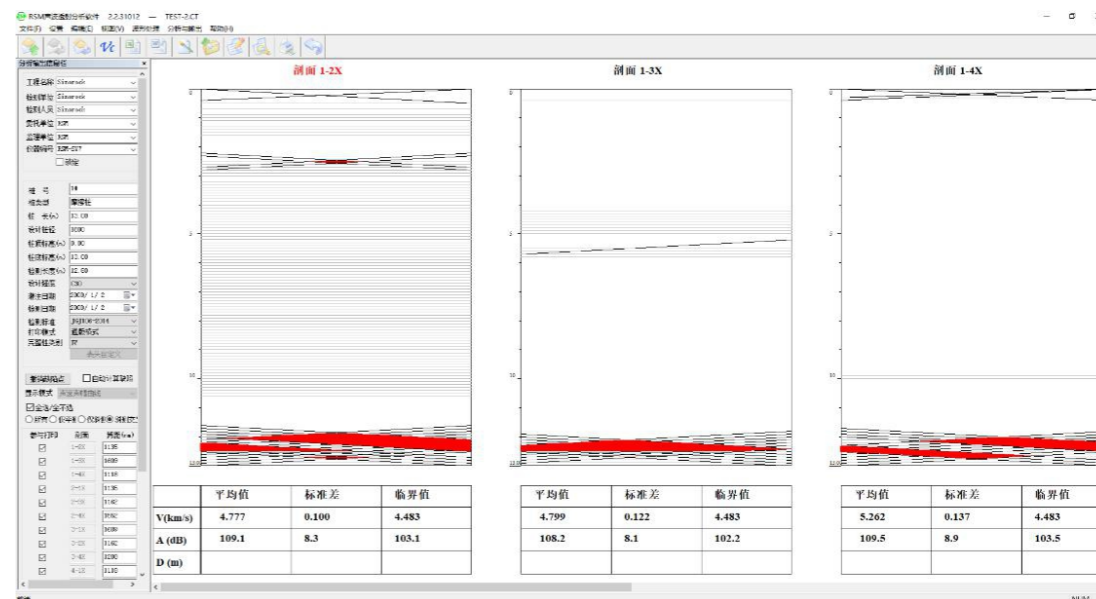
RSM声波透射分析软件 2.2.31012 — TEST-2.CT
文件(F) 设置 编辑(E) 视图(V) 通用处理 分析与输出 帮助(H)

分析输出框架
工程名称 Sinorock
检测单位 Sinorock
检测人员 Sinorock
委托单位 RSM
监理单位 RSM
仪器编号 RSM-SY7
□ 锁定

桩号 16
桩类型 灌注桩
桩长(m) 12.00
设计桩径 1000
检测桩径
检测标高(m) 0.00
桩顶标高(m) 12.00
检测深度(m) 12.00
设计强度 C30
灌注日期 2003/ 1/ 2
检测日期 2003/ 1/ 2
检测标准 JGJ106-2014
打印模式 截断模式
完整性类别 IV
保存自定义

查询缺陷点 □自动计算缺陷
显示模式
☑全选/全不选
○好的 ○较好的 ○仅斜测 ○测线交叉
参与打印 剖面 测距(mm)
☑ 1-2X 1135
☑ 1-3X 1680
☑ 1-4X 1110
☑ 1-5X 1135
☑ 2-3X 1142
☑ 2-4X 1552
☑ 2-5X 1680
☑ 3-4X 1142
☑ 3-5X 1290
☑ 4-5X 1130

剖面 1-2X
0
5
10
12.00

剖面 1-3X
0
5
10
12.00

剖面 1-4X
0
5
10
12.00

| | 平均值 | 标准差 | 临界值 |
|---|---|---|---|
| V(km/s) | 4.777 | 0.100 | 4.483 |
| A (dB) | 109.1 | 8.3 | 103.1 |
| D (m) | | | |

| 平均值 | 标准差 | 临界值 |
|---|---|---|
| 4.799 | 0.122 | 4.483 |
| 108.2 | 8.1 | 102.2 |
| | | |

| 平均值 | 标准差 | 临界值 |
|---|---|---|
| 5.262 | 0.137 | 4.483 |
| 109.5 | 8.9 | 103.5 |
| | | |